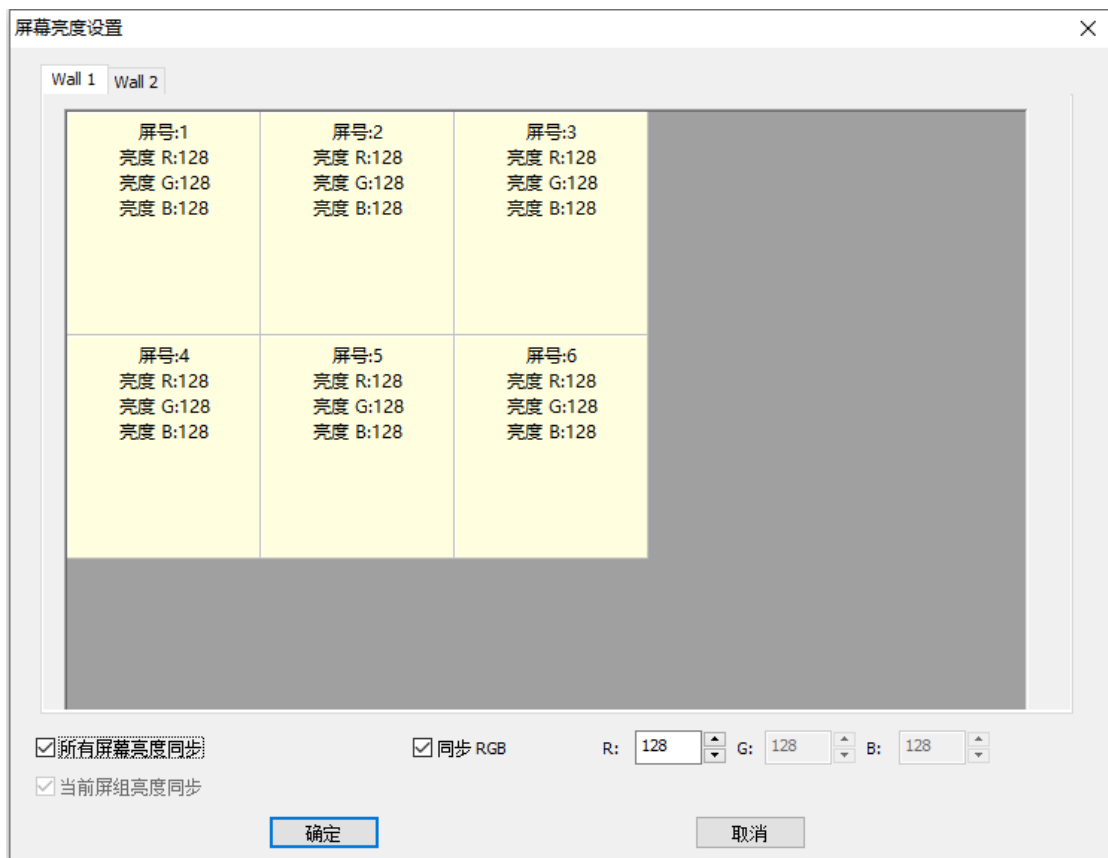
屏幕亮度设置

Wall 1 Wall 2

屏号:1
亮度 R:128
亮度 G:128
亮度 B:128

屏号:2
亮度 R:128
亮度 G:128
亮度 B:128

屏号:3
亮度 R:128
亮度 G:128
亮度 B:128

屏号:4
亮度 R:128
亮度 G:128
亮度 B:128

屏号:5
亮度 R:128
亮度 G:128
亮度 B:128

屏号:6
亮度 R:128
亮度 G:128
亮度 B:128

☑所有屏幕亮度同步 ☑同步 RGB R: 128 G: 128 B: 128

☑当前屏组亮度同步

确定 取消